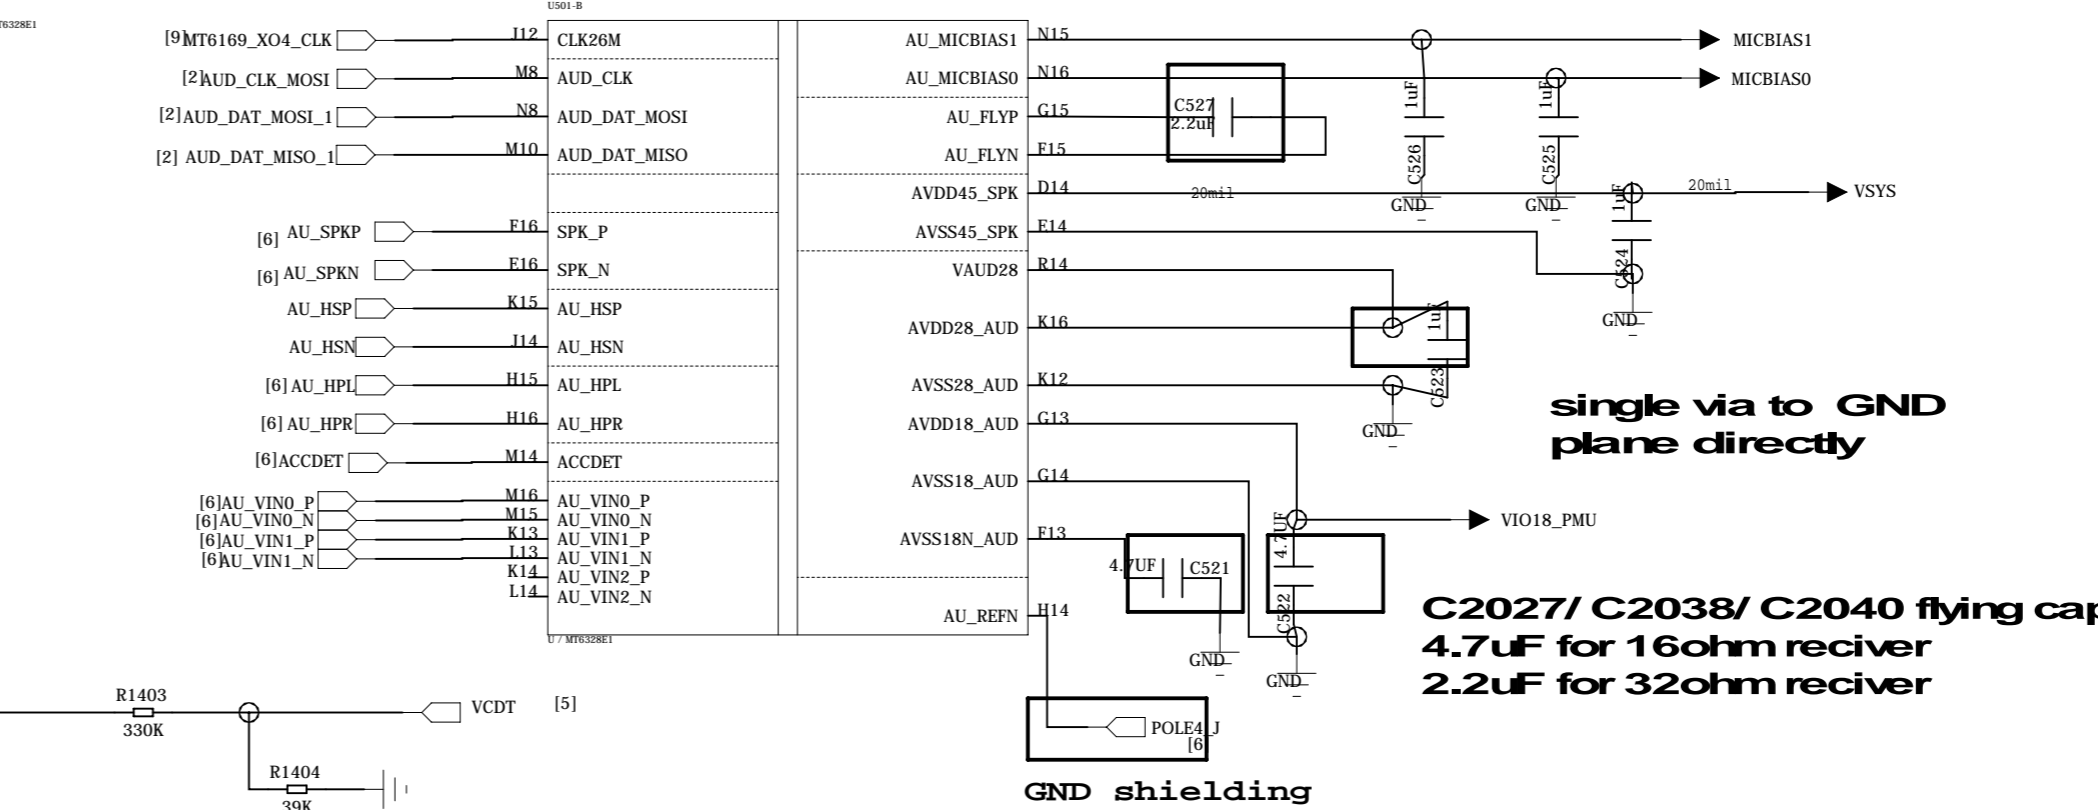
T6328E1

U501-B

[9]MT6169_XO4_CLK J12 CLK26M
[2]AUD_CLK_MOSI M8 AUD_CLK
[2]AUD_DAT_MOSI_1 N8 AUD_DAT_MOSI
[2] AUD_DAT_MISO_1 M10 AUD_DAT_MISO
[6] AU_SPKP F16 SPK_P
[6] AU_SPKN E16 SPK_N
AU_HSP K15 AU_HSP
AU_HSN J14 AU_HSN
[6] AU_HPL H15 AU_HPL
[6] AU_HPR H16 AU_HPR
[6]ACCDET M14 ACCDET
[6]AU_VIN0_P M16 AU_VIN0_P
[6]AU_VIN0_N M15 AU_VIN0_N
[6]AU_VIN1_P K13 AU_VIN1_P
[6]AU_VIN1_N L13 AU_VIN1_N
K14 AU_VIN2_P
L14 AU_VIN2_N

U / MT6328E1

AU_MICBIAS1 N15 MICBIAS1
AU_MICBIAS0 N16 MICBIAS0
AU_FLYP G15
AU_FLYN F15
C527 2.2uF
1uF C526
1uF C525
AVDD45_SPK D14 20mil 20mil VSYS
GND GND
1uF C524
AVSS45_SPK E14
VAUD28 R14
GND
AVDD28_AUD K16 1uF
AVSS28_AUD K12 C523
GND
AVDD18_AUD G13
AVSS18_AUD G14
VIO18_PMU
AVSS18N_AUD F13
4.7UF C521
4.7UF C522
AU_REFN H14
GND
GND
POLE4_J [6]

single via to GND plane directly

C2027/ C2038/ C2040 flying cap
4.7uF for 16ohm reciver
2.2uF for 32ohm reciver

R1403 330K
VCDT [5]
R1404 39K

GND shielding